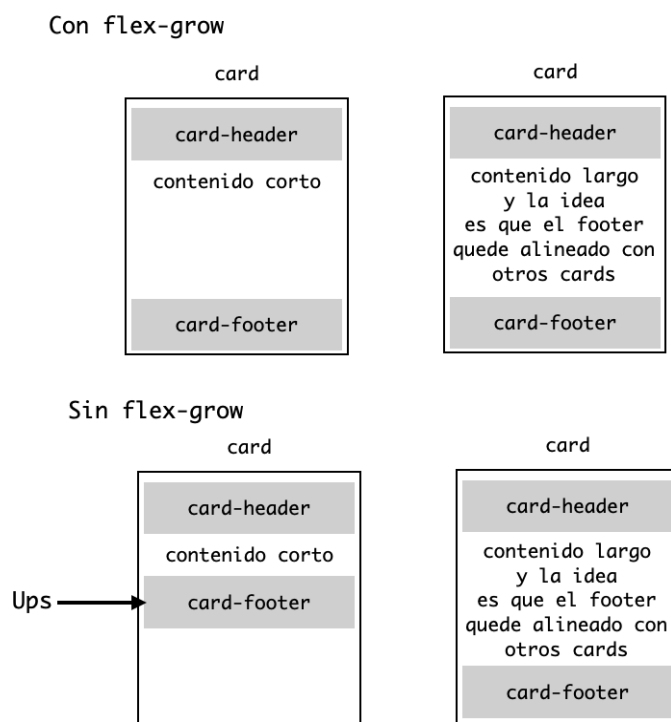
Con flex-grow

card

card-header

contenido corto

card-footer

card

card-header

contenido largo
y la idea
es que el footer
quede alineado con
otros cards

card-footer

Sin flex-grow

card

card-header

contenido corto

Ups

card-footer

card

card-header

contenido largo
y la idea
es que el footer
quede alineado con
otros cards

card-footer